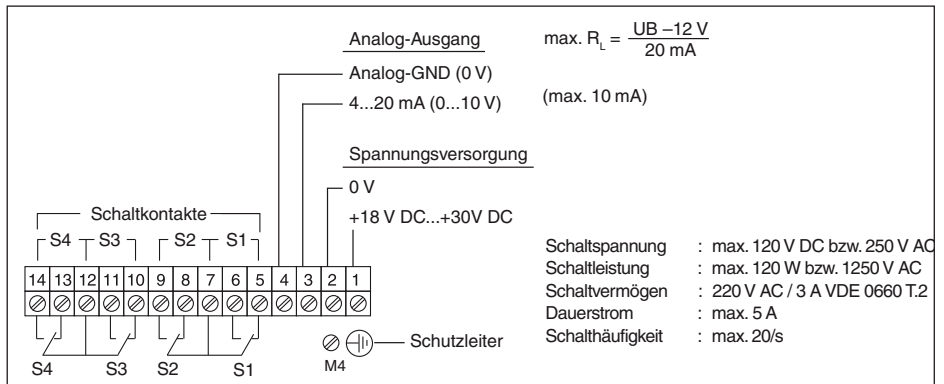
Analog-Ausgang

max. $R_L = \frac{UB - 12\ V}{20\ mA}$

Analog-GND (0 V)

4...20 mA (0...10 V)

(max. 10 mA)

Spannungsversorgung

0 V

+18 V DC...+30V DC

Schaltkontakte

S4 S3 S2 S1

| 14 | 13 | 12 | 11 | 10 | 9 | 8 | 7 | 6 | 5 | 4 | 3 | 2 | 1 |
|---|---|---|---|---|---|---|---|---|---|---|---|---|---|

S4 S3 S2 S1

M4

Schutzleiter

| | |
|---|---|
| Schaltspannung | : max. 120 V DC bzw. 250 V AC |
| Schaltleistung | : max. 120 W bzw. 1250 V AC |
| Schaltvermögen | : 220 V AC / 3 A VDE 0660 T.2 |
| Dauerstrom | : max. 5 A |
| Schalthäufigkeit | : max. 20/s |